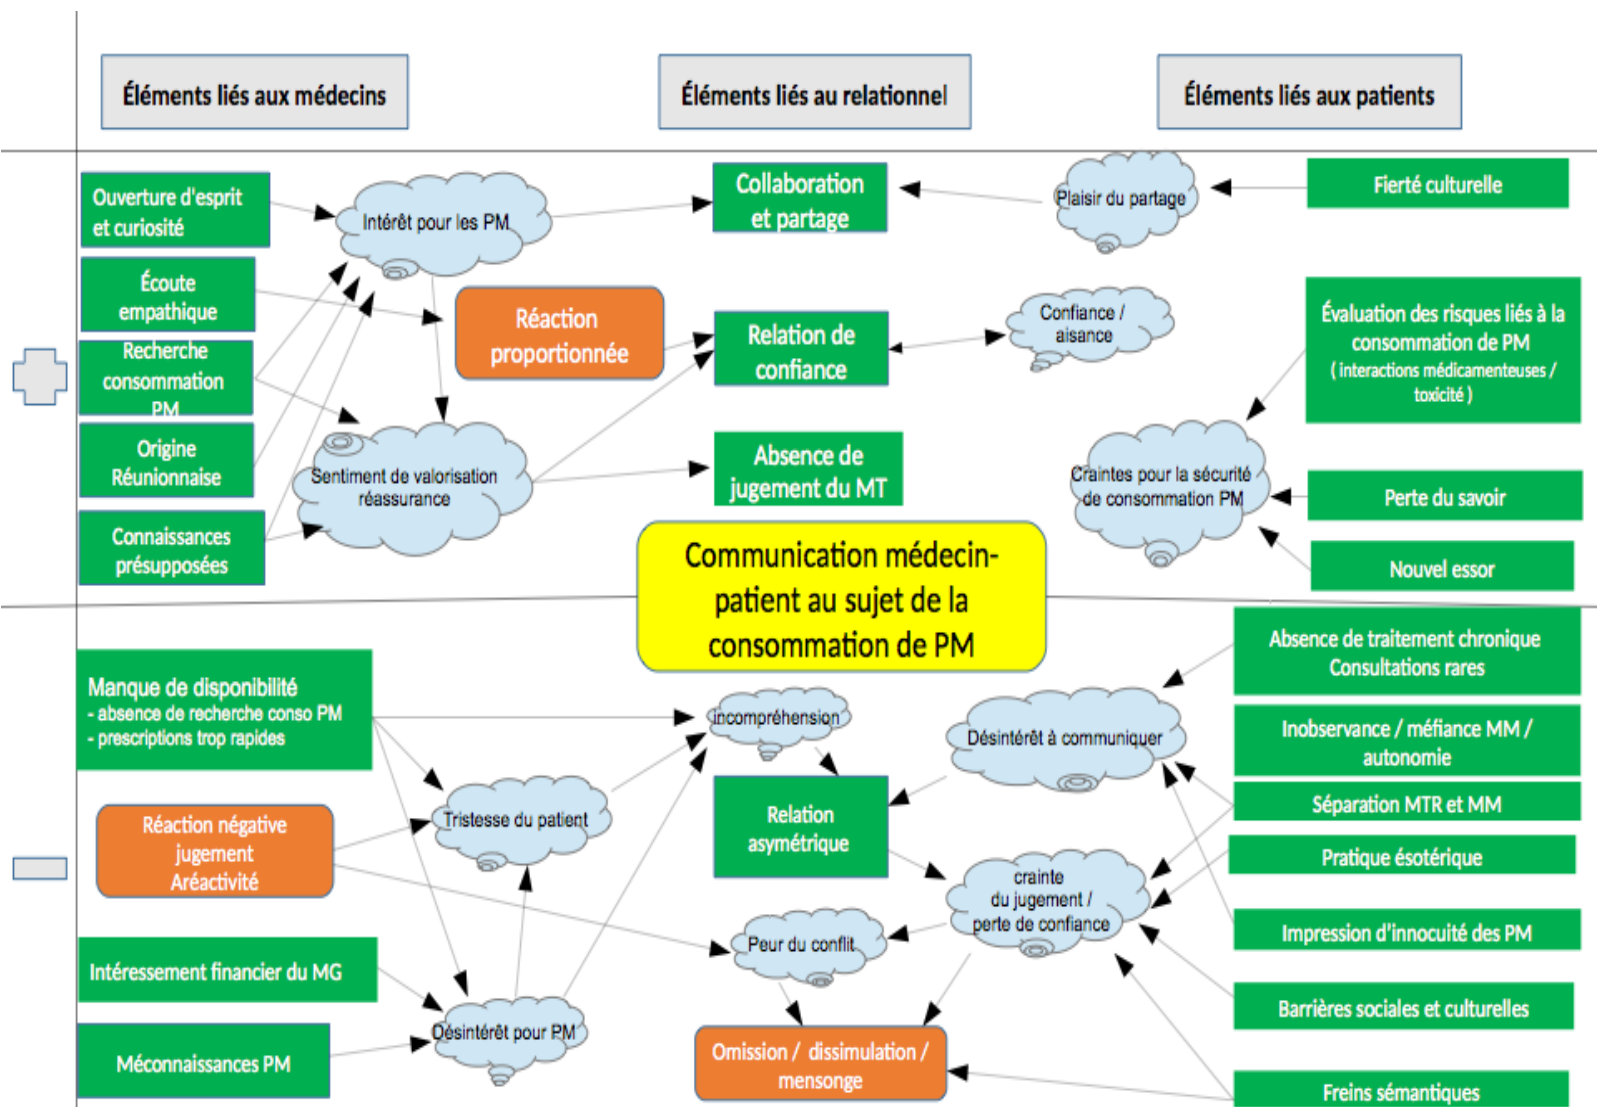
Éléments liés aux médecins

Éléments liés au relationnel

Éléments liés aux patients

Ouverture d'esprit et curiosité

Intérêt pour les PM

Collaboration et partage

Plaisir du partage

Fierté culturelle

Écoute empathique

Réaction proportionnée

Relation de confiance

Confiance / aisance

Évaluation des risques liés à la consommation de PM (interactions médicamenteuses / toxicité)

Recherche consommation PM

Origine Réunionnaise

Sentiment de valorisation réassurance

Absence de jugement du MT

Craintes pour la sécurité de consommation PM

Perte du savoir

Connaissances présupposées

Nouvel essor

Communication médecin-patient au sujet de la consommation de PM

Manque de disponibilité
- absence de recherche conso PM
- prescriptions trop rapides

incompréhension

Désintérêt à communiquer

Absence de traitement chronique Consultations rares

Inobservance / méfiance MM / autonomie

Tristesse du patient

Relation asymétrique

Séparation MTR et MM

Réaction négative jugement Aréactivité

crainte du jugement / perte de confiance

Pratique ésotérique

Peur du conflit

Impression d'innocuité des PM

Intéressement financier du MG

Désintérêt pour PM

Barrières sociales et culturelles

Méconnaissances PM

Omission / dissimulation / mensonge

Freins sémantiques